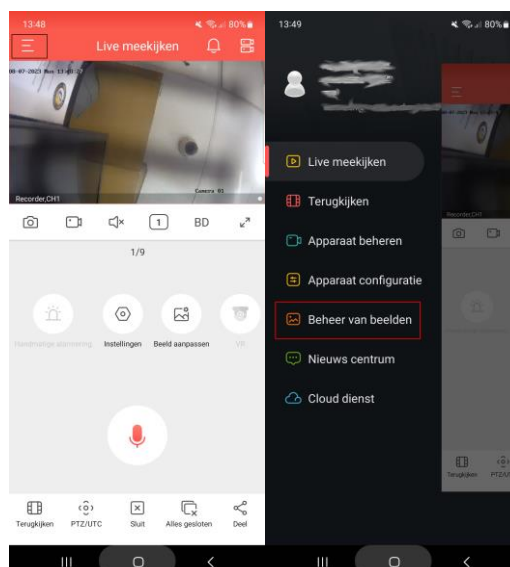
13:48
80%
Live meekijken
00-07-2023 Mon 13:48:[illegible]
Camera 01
Recorder,CH1
1
BD
1/9
Handmatige alarmering
Instellingen
Beeld aanpassen
VR
Terugkijken
PTZ/UTC
Sluit
Alles gesloten
Deel

13:49
80%
Live meekijken
Terugkijken
Apparaat beheren
Apparaat configuratie
Beheer van beelden
Nieuws centrum
Cloud dienst
Recorder,CH1
Terugkijken
PTZ/UTC